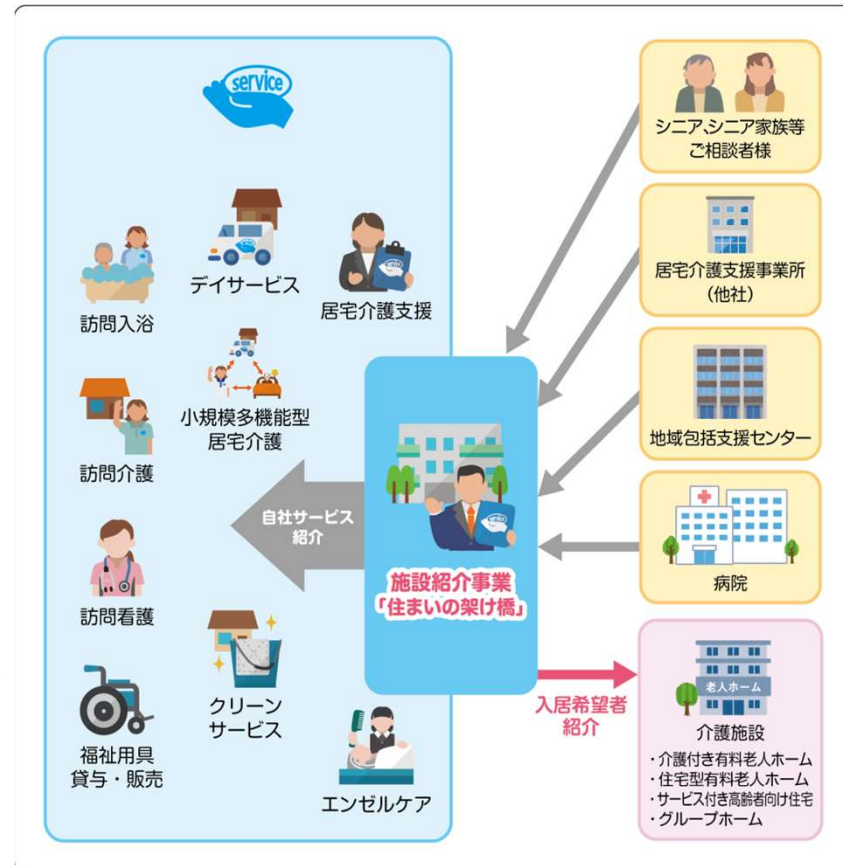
service

訪問入浴

デイサービス

居宅介護支援

小規模多機能型居宅介護

訪問介護

自社サービス紹介

訪問看護

福祉用具貸与・販売

クリーンサービス

エンゼルケア

施設紹介事業「住まいの架け橋」

シニア、シニア家族等ご相談者様

居宅介護支援事業所(他社)

地域包括支援センター

病院

入居希望者紹介

老人ホーム

介護施設
・介護付き有料老人ホーム
・住宅型有料老人ホーム
・サービス付き高齢者向け住宅
・グループホーム